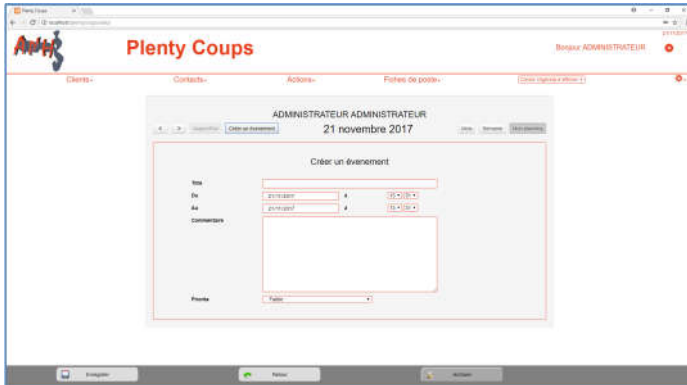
Plenty Coups

Bonjour ADMINISTRATEUR

Clients
Contacts
Actions
Fiches de poste

ADMINISTRATEUR ADMINISTRATEUR

< > Créer un évènement

21 novembre 2017

Mois Semaine

Créer un évènement

Titre
Du 21/11/2017 à
Au 21/11/2017 à
Commentaire

Priorité Faible

Enregistrer
Retour
Archiver